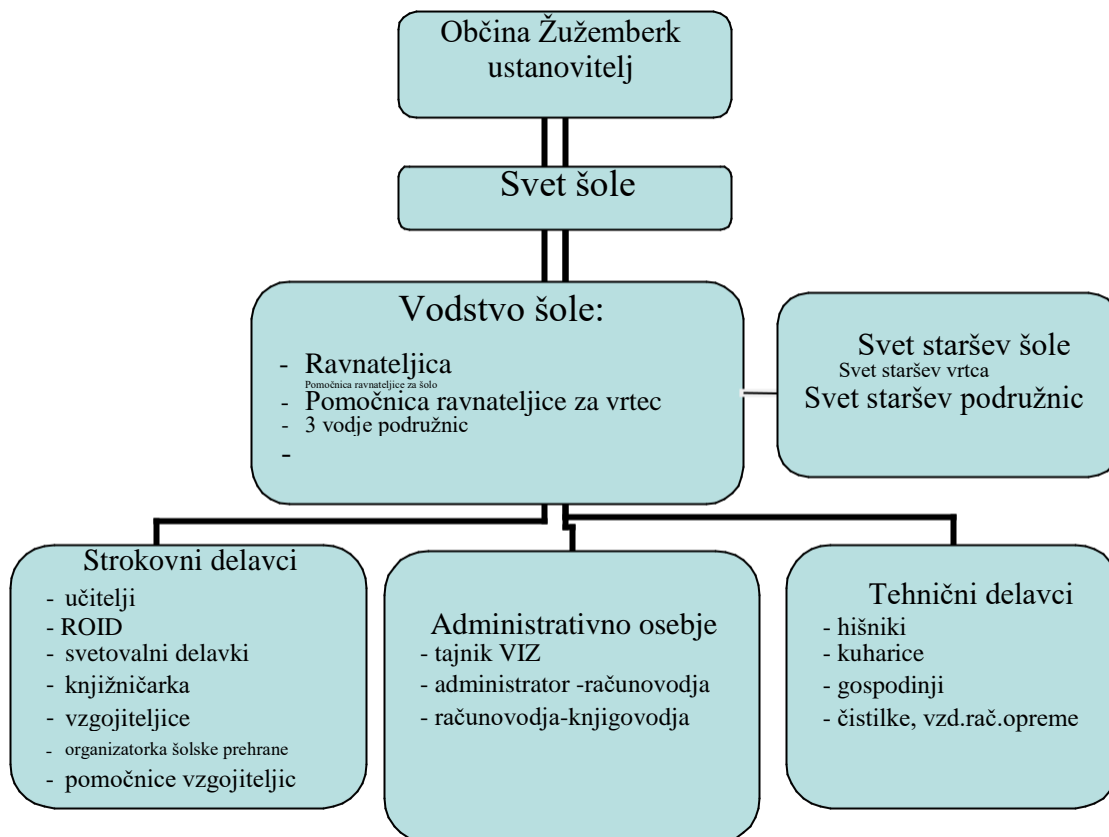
Občina Žužemberk
ustanovitelj

Svet šole

Vodstvo šole:
- Ravnateljica
Pomočnica ravnateljice za šolo
- Pomočnica ravnateljice za vrtec
- 3 vodje podružnic
-

Svet staršev šole
Svet staršev vrtca
Svet staršev podružnic

Strokovni delavci
- učitelji
- ROID
- svetovalni delavki
- knjižničarka
- vzgojiteljice
- organizatorka šolske prehrane
- pomočnice vzgojiteljic

Administrativno osebje
- tajnik VIZ
- administrator -računovodja
- računovodja-knjigovodja

Tehnični delavci
- hišniki
- kuharice
- gospodinji
- čistilke, vzd.rač.opreme